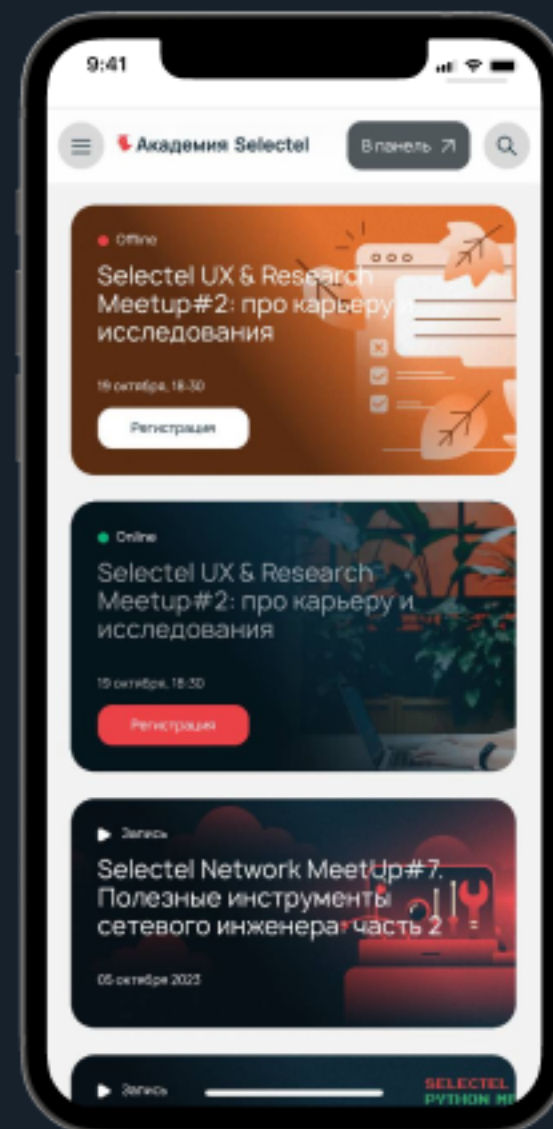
9:41

Академия Selectel

В панель

Offline

Selectel UX & Research Meetup#2: про карьеру и исследования

19 октября, 18:30

Регистрация

Online

Selectel UX & Research Meetup#2: про карьеру и исследования

19 октября, 18:30

Регистрация

Запись

Selectel Network MeetUp#7. Полезные инструменты сетевого инженера. Часть 2

05 октября 2023

Запись

SELECTEL PYTHON M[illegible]